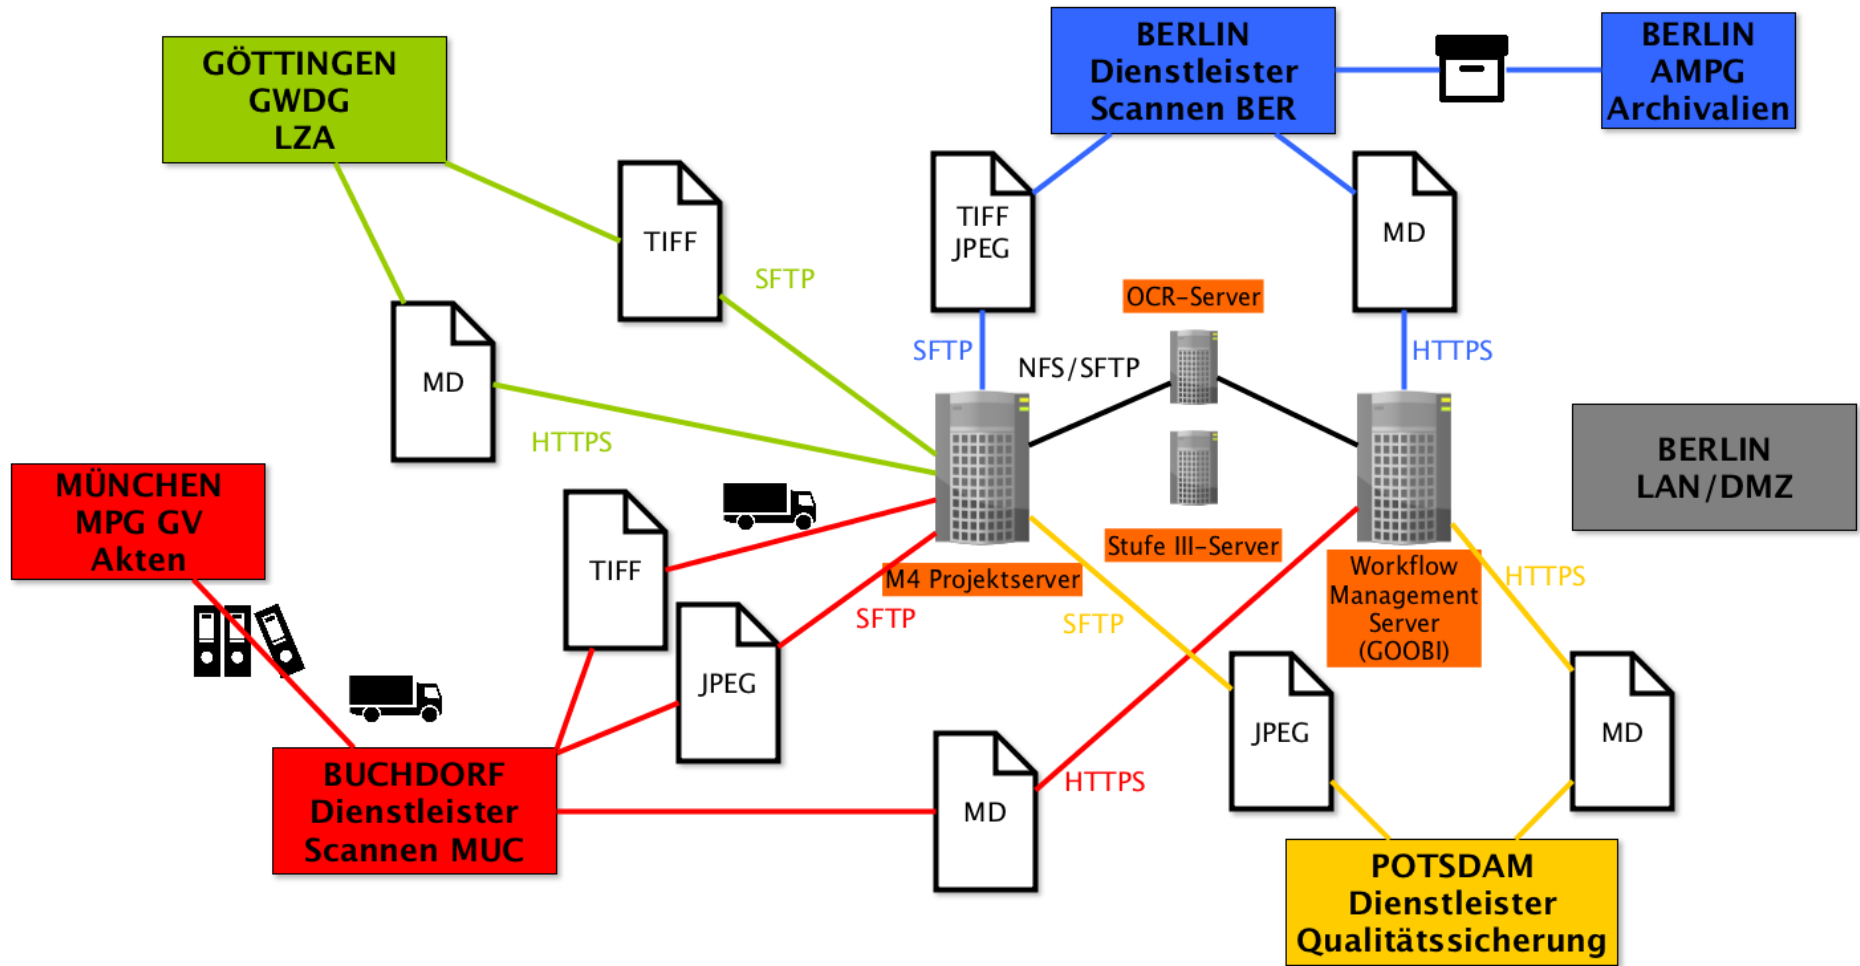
GÖTTINGEN
GWDG
LZA

BERLIN
Dienstleister
Scannen BER

BERLIN
AMPG
Archivalien

TIFF

SFTP

TIFF
JPEG

MD

MD

OCR-Server

SFTP

NFS/SFTP

HTTPS

HTTPS

BERLIN
LAN/DMZ

MÜNCHEN
MPG GV
Akten

TIFF

Stufe III-Server

M4 Projektserver

Workflow
Management
Server
(GOOBI)

HTTPS

SFTP

SFTP

JPEG

JPEG

MD

BUCHDORF
Dienstleister
Scannen MUC

MD

HTTPS

POTSDAM
Dienstleister
Qualitätssicherung